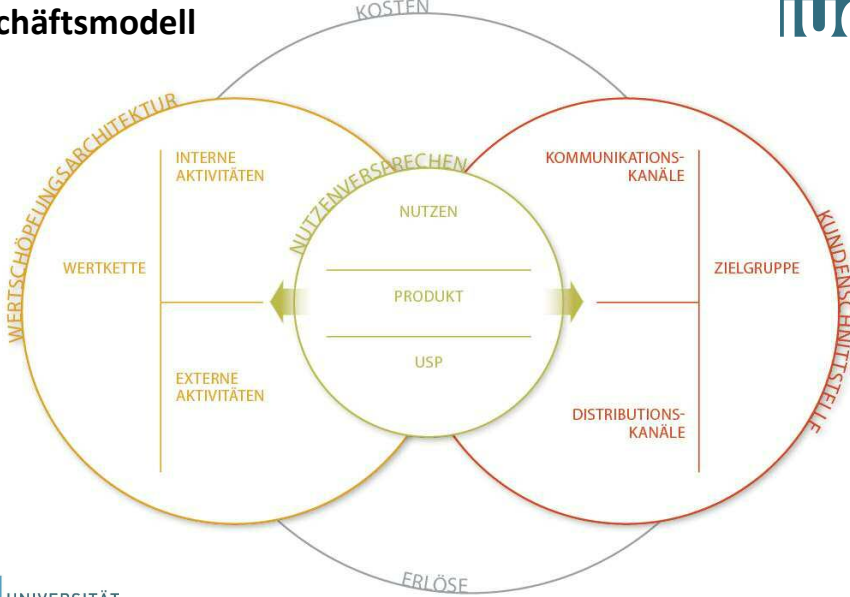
chäftsmodell

KOSTEN

WERTSCHÖPFUNGSARCHITEKTUR

INTERNE AKTIVITÄTEN

WERTKETTE

EXTERNE AKTIVITÄTEN

NUTZENVERSPRECHEN

NUTZEN

PRODUKT

USP

KOMMUNIKATIONS-KANÄLE

ZIELGRUPPE

DISTRIBUTIONS-KANÄLE

KUNDENSCHNITTSTELLE

ERLÖSE

UNIVERSITÄT